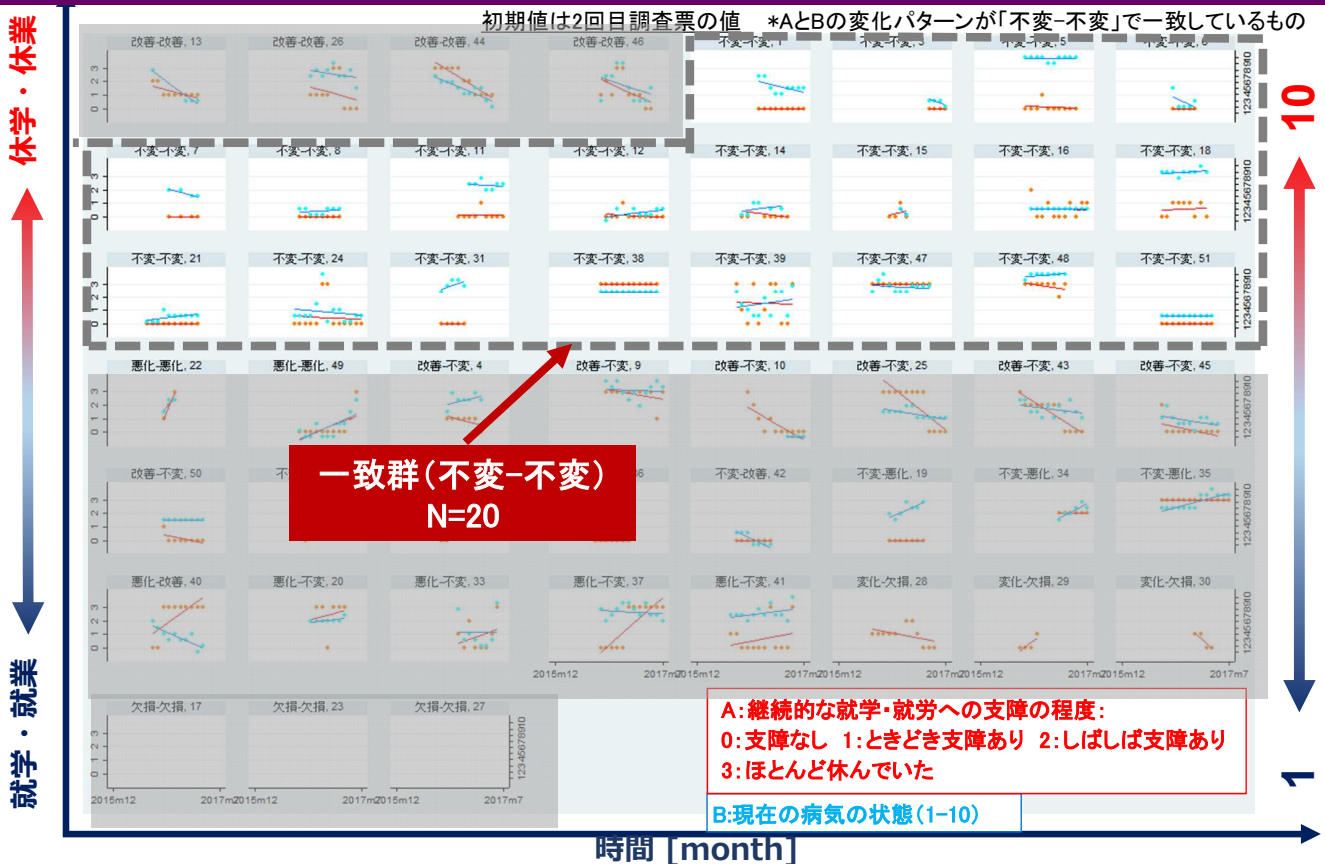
初期値は2回目調査票の値　*AとBの変化パターンが「不変-不変」で一致しているもの

休学・休業

就学・就業

10

1

改善-改善, 13　改善-改善, 26　改善-改善, 44　改善-改善, 46　不変-不変, 1　不変-不変, 3　不変-不変, 5　不変-不変, 6

不変-不変, 7　不変-不変, 8　不変-不変, 11　不変-不変, 12　不変-不変, 14　不変-不変, 15　不変-不変, 16　不変-不変, 18

不変-不変, 21　不変-不変, 24　不変-不変, 31　不変-不変, 38　不変-不変, 39　不変-不変, 47　不変-不変, 48　不変-不変, 51

悪化-悪化, 22　悪化-悪化, 49　改善-不変, 4　改善-不変, 9　改善-不変, 10　改善-不変, 25　改善-不変, 43　改善-不変, 45

改善-不変, 50　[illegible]　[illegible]　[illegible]36　不変-改善, 42　不変-悪化, 19　不変-悪化, 34　不変-悪化, 35

悪化-改善, 40　悪化-不変, 20　悪化-不変, 33　悪化-不変, 37　悪化-不変, 41　変化-欠損, 28　変化-欠損, 29　変化-欠損, 30

欠損-欠損, 17　欠損-欠損, 23　欠損-欠損, 27

0 1 2 3

12345678910

2015m12　2017m7

一致群（不変-不変）
N=20

A:継続的な就学・就労への支障の程度:
0:支障なし　1:ときどき支障あり　2:しばしば支障あり
3:ほとんど休んでいた

B:現在の病気の状態(1-10)

時間 [month]